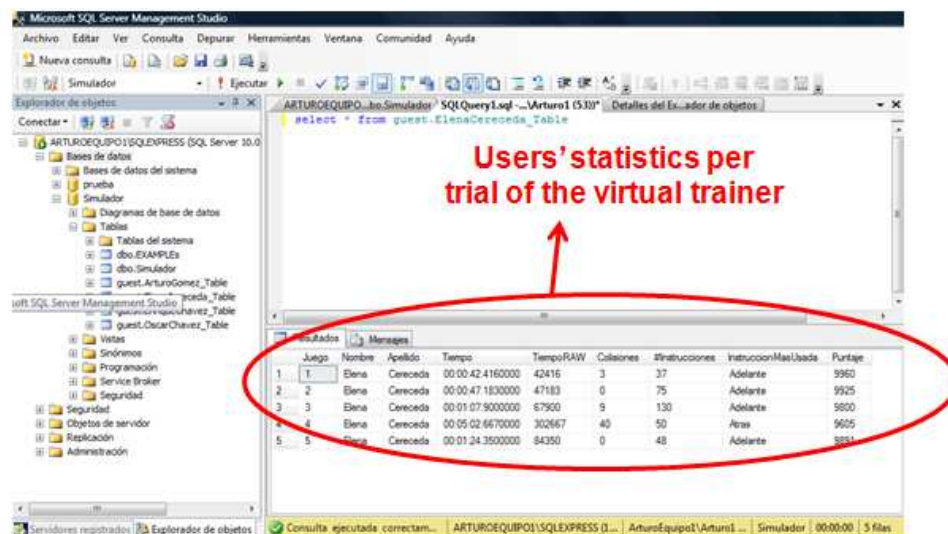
Microsoft SQL Server Management Studio

Archivo Editar Ver Consulta Depurar Herramientas Ventana Comunidad Ayuda

Nueva consulta

Simulador

Ejecutar

Explorador de objetos

Conectar

ARTUROEQUIPO1\SQLEXPRESS (SQL Server 10.0

Bases de datos

Bases de datos del sistema

prueba

Simulador

Diagramas de base de datos

Tablas

Tablas del sistema

dbo.EXAMPLEs

dbo.Simulador

guest.ArturoGomez_Table

soft SQL Server Management Studio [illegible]ceda_Table

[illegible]havez_Table

guest.OscarChavez_Table

Vistas

Sinónimos

Programación

Service Broker

Seguridad

Seguridad

Objetos de servidor

Replicación

Administración

Servidores registrados

Explorador de objetos

ARTUROEQUIPO...bo.Simulador

SQLQuery1.sql -...\Arturo1 (53))*

Detalles del Ex...ador de objetos

select * from guest.ElenaCereceda_Table

Users' statistics per trial of the virtual trainer

Resultados

Mensajes

| | Juego | Nombre | Apellido | Tiempo | TiempoRAW | Colisiones | #Instrucciones | InstruccionMasUsada | Puntaje |
|---|---|---|---|---|---|---|---|---|---|
| 1 | 1 | Elena | Cereceda | 00:00:42.4160000 | 42416 | 3 | 37 | Adelante | 9960 |
| 2 | 2 | Elena | Cereceda | 00:00:47.1830000 | 47183 | 0 | 75 | Adelante | 9925 |
| 3 | 3 | Elena | Cereceda | 00:01:07.9000000 | 67900 | 9 | 130 | Adelante | 9800 |
| 4 | 4 | Elena | Cereceda | 00:05:02.6670000 | 302667 | 40 | 50 | Atras | 9605 |
| 5 | 5 | Elena | Cereceda | 00:01:24.3500000 | 84350 | 0 | 48 | Adelante | 9891 |

Consulta ejecutada correctam... | ARTUROEQUIPO1\SQLEXPRESS (1... | ArturoEquipo1\Arturo1 ... | Simulador | 00:00:00 | 5 filas